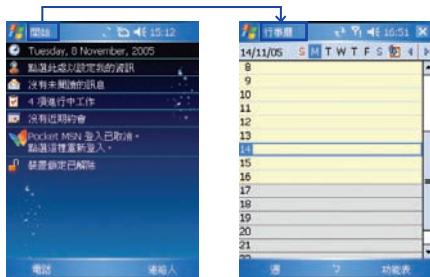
開始 15:12
Tuesday, 8 November, 2005
點選此處以設定我的資訊
沒有未閱讀的訊息
4 項進行中工作
沒有近期約會
Pocket MSN 登入已取消。點選這裡重新登入。
裝置鎖定已解除
電話
連絡人

行事曆 10:51
14/11/05 S M T W T F S
8
9
10
11
12
13
14
15
16
17
18
19
20
21
22
週
功能表